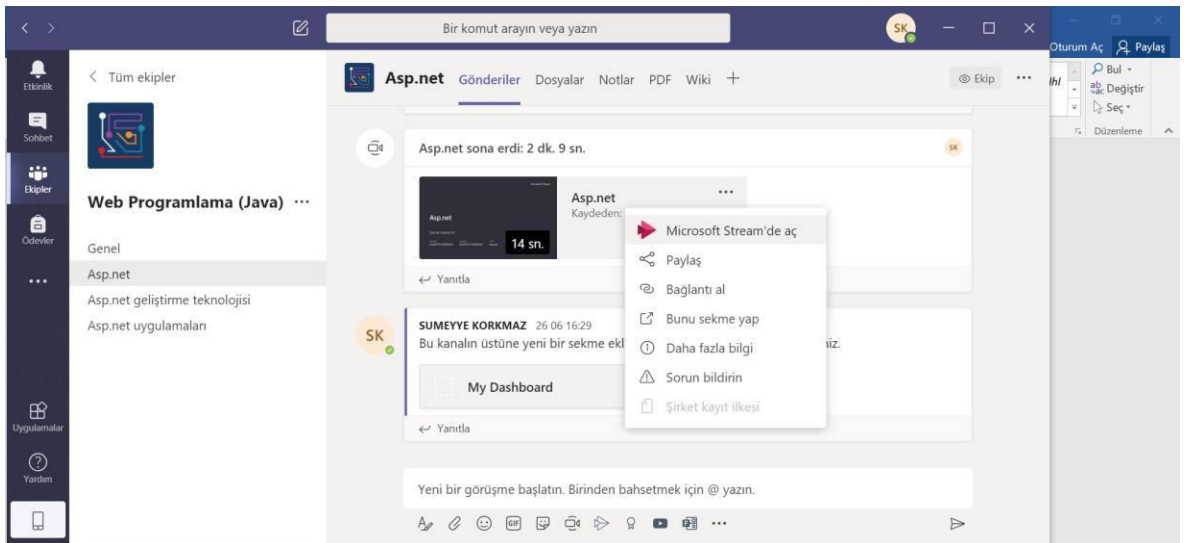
Bir komut arayın veya yazın

SK

Oturum Aç Paylaş

Bul

Değiştir

Seç

Düzenleme

Etkinlik

Sohbet

Ekipler

Ödevler

...

Uygulamalar

Yardım

< Tüm ekipler

Web Programlama (Java) ···

Genel

Asp.net

Asp.net geliştirme teknolojisi

Asp.net uygulamaları

Asp.net Gönderiler Dosyalar Notlar PDF Wiki +

Ekip ···

Asp.net sona erdi: 2 dk. 9 sn.

SK

Asp.net

14 sn.

Asp.net

Kaydeden:

···

Microsoft Stream'de aç

Paylaş

Bağlantı al

Bunu sekme yap

Daha fazla bilgi

Sorun bildirin

Şirket kayıt ilkesi

← Yanıtla

SK

SUMEYYE KORKMAZ 26 06 16:29

Bu kanalın üstüne yeni bir sekme ekl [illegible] niz.

My Dashboard

← Yanıtla

Yeni bir görüşme başlatın. Birinden bahsetmek için @ yazın.

···